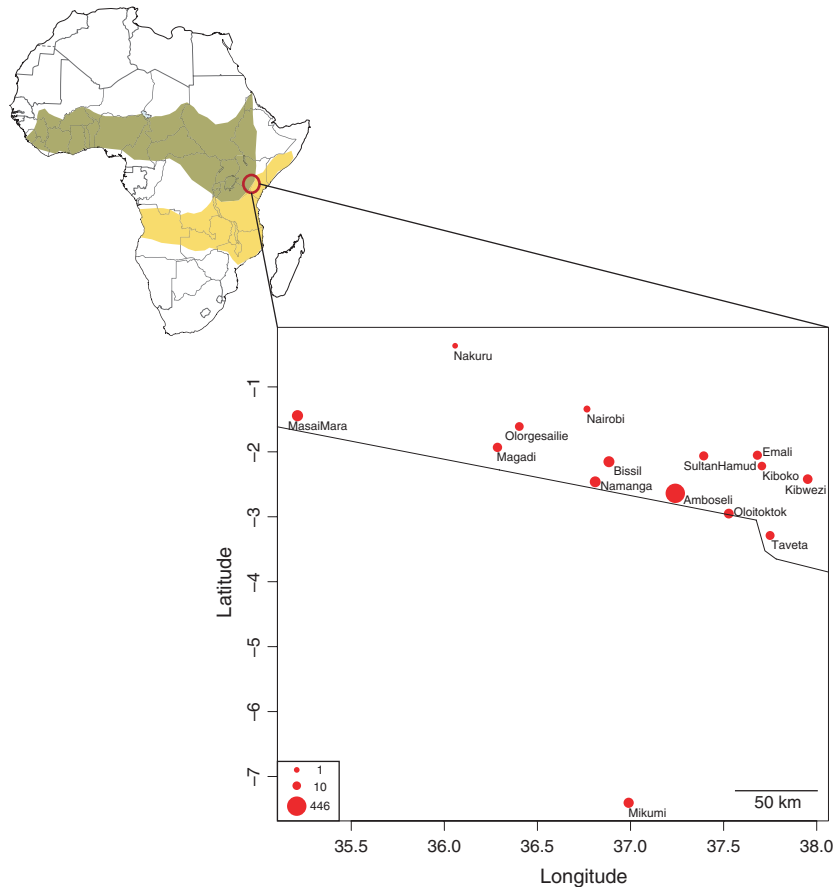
Nakuru
Nairobi
MasaiMara
Olorgesailie
Magadi
Bissil
Namanga
Amboseli
SultanHamud
Emali
Kiboko
Kibwezi
Oloitoktok
Taveta
Mikumi

−1
−2
−3
−4
−5
−6
−7

Latitude

1
10
446

50 km

35.5
36.0
36.5
37.0
37.5
38.0

Longitude